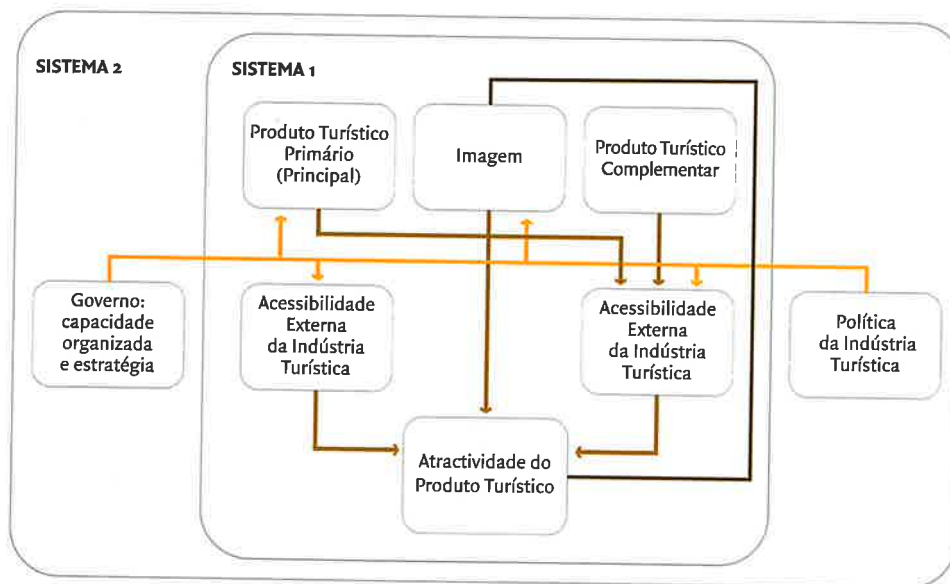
SISTEMA 2

SISTEMA 1

Produto Turístico Primário (Principal)

Imagem

Produto Turístico Complementar

Governo: capacidade organizada e estratégia

Acessibilidade Externa da Indústria Turística

Acessibilidade Externa da Indústria Turística

Política da Indústria Turística

Atractividade do Produto Turístico